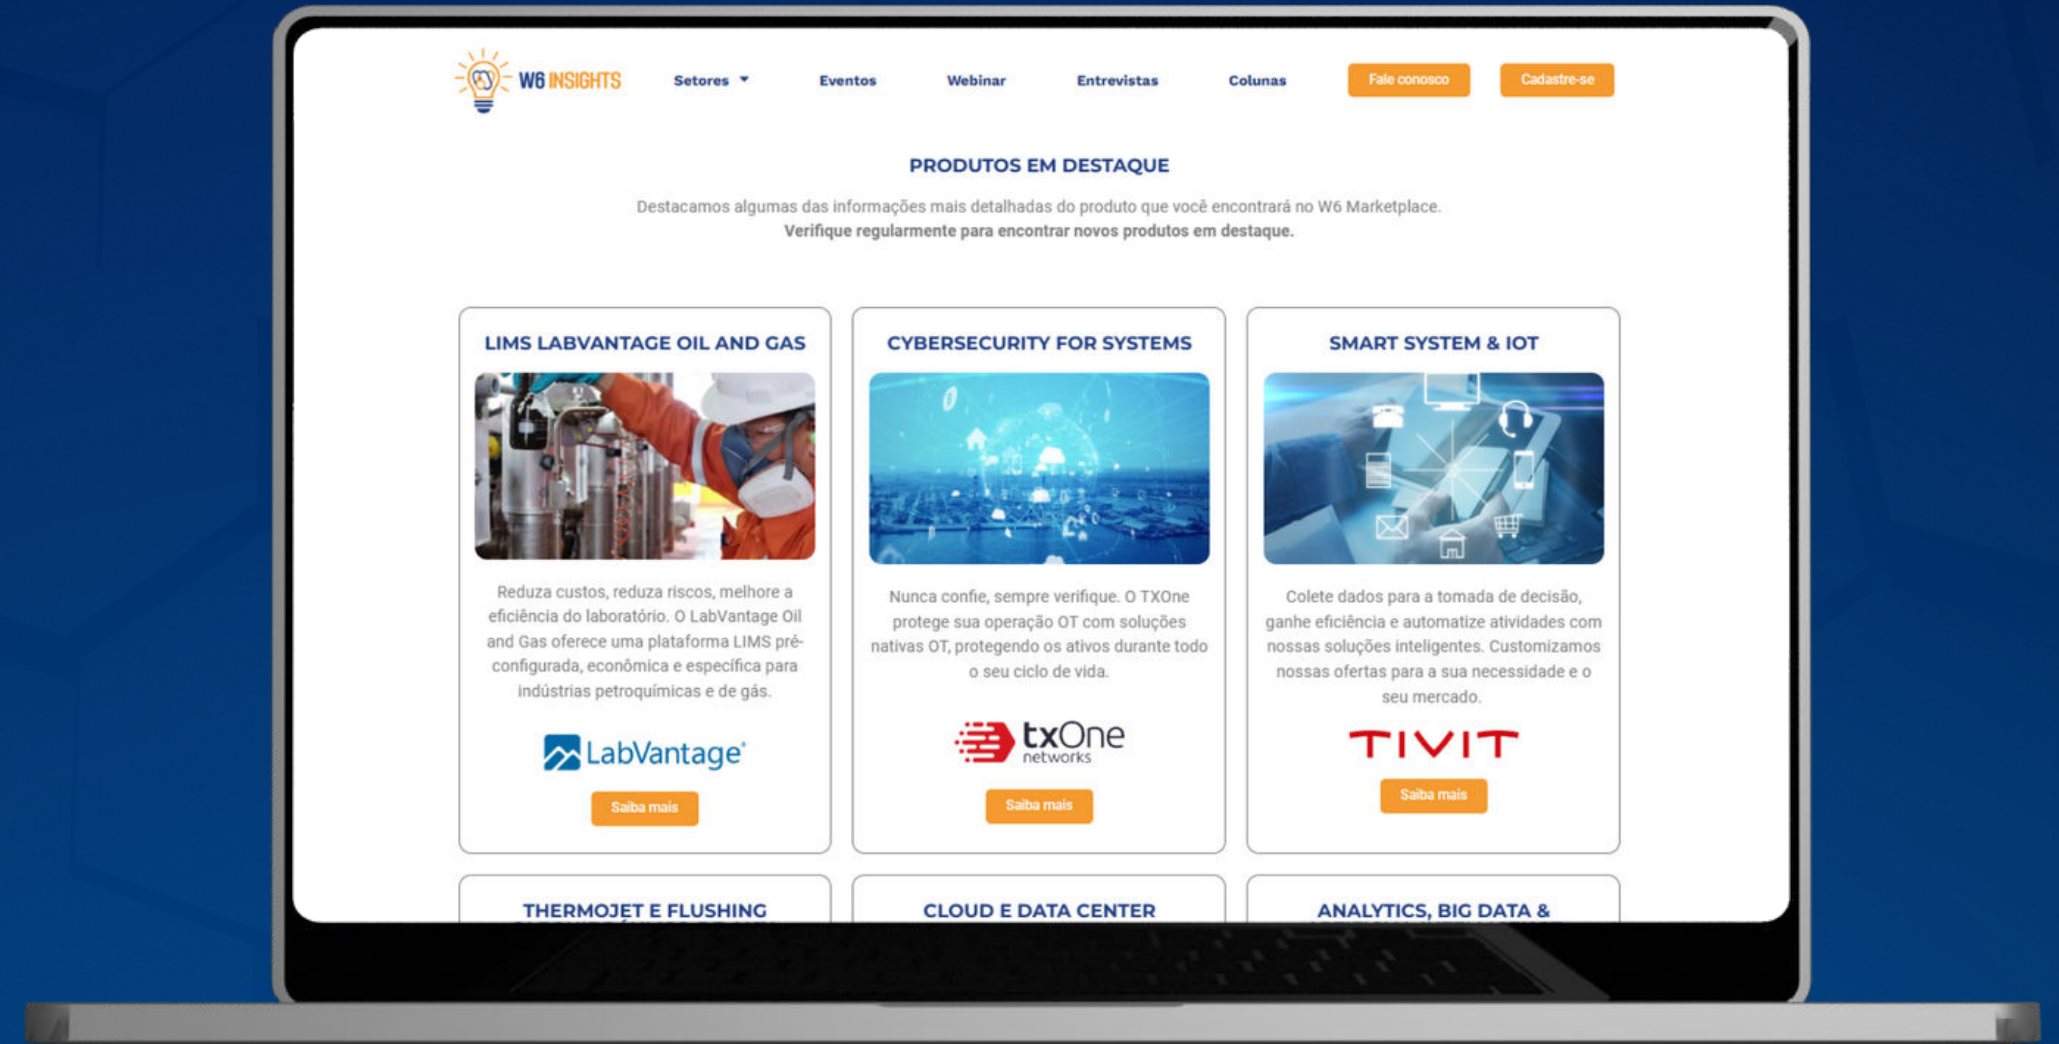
W6 INSIGHTS

Setores ▾ Eventos Webinar Entrevistas Colunas Fale conosco Cadastre-se

PRODUTOS EM DESTAQUE

Destacamos algumas das informações mais detalhadas do produto que você encontrará no W6 Marketplace.
**Verifique regularmente para encontrar novos produtos em destaque.**

LIMS LABVANTAGE OIL AND GAS

Reduza custos, reduza riscos, melhore a eficiência do laboratório. O LabVantage Oil and Gas oferece uma plataforma LIMS pré-configurada, econômica e específica para indústrias petroquímicas e de gás.

LabVantage

Saiba mais

CYBERSECURITY FOR SYSTEMS

Nunca confie, sempre verifique. O TXOne protege sua operação OT com soluções nativas OT, protegendo os ativos durante todo o seu ciclo de vida.

txOne networks

Saiba mais

SMART SYSTEM & IOT

Colete dados para a tomada de decisão, ganhe eficiência e automatize atividades com nossas soluções inteligentes. Customizamos nossas ofertas para a sua necessidade e o seu mercado.

TIVIT

Saiba mais

THERMOJET E FLUSHING

CLOUD E DATA CENTER

ANALYTICS, BIG DATA &